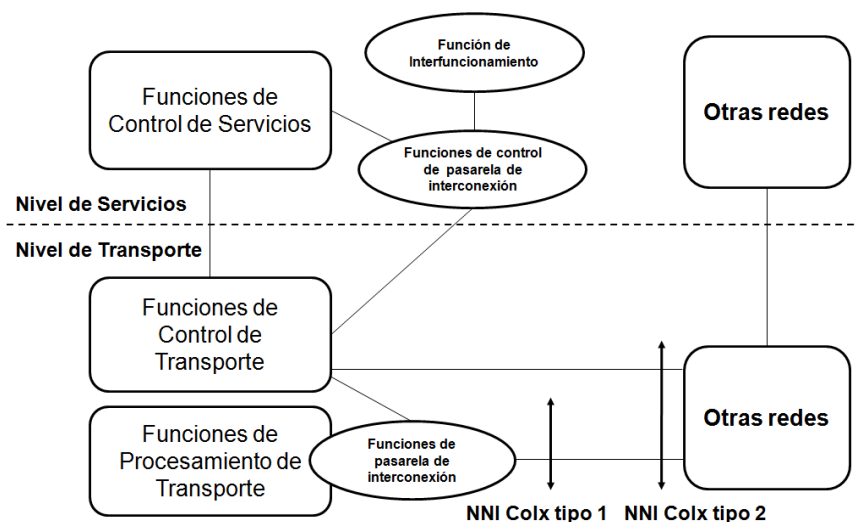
Función de Interfuncionamiento

Funciones de Control de Servicios

Funciones de control de pasarela de interconexión

Otras redes

Nivel de Servicios

Nivel de Transporte

Funciones de Control de Transporte

Otras redes

Funciones de Procesamiento de Transporte

Funciones de pasarela de interconexión

NNI Colx tipo 1

NNI Colx tipo 2